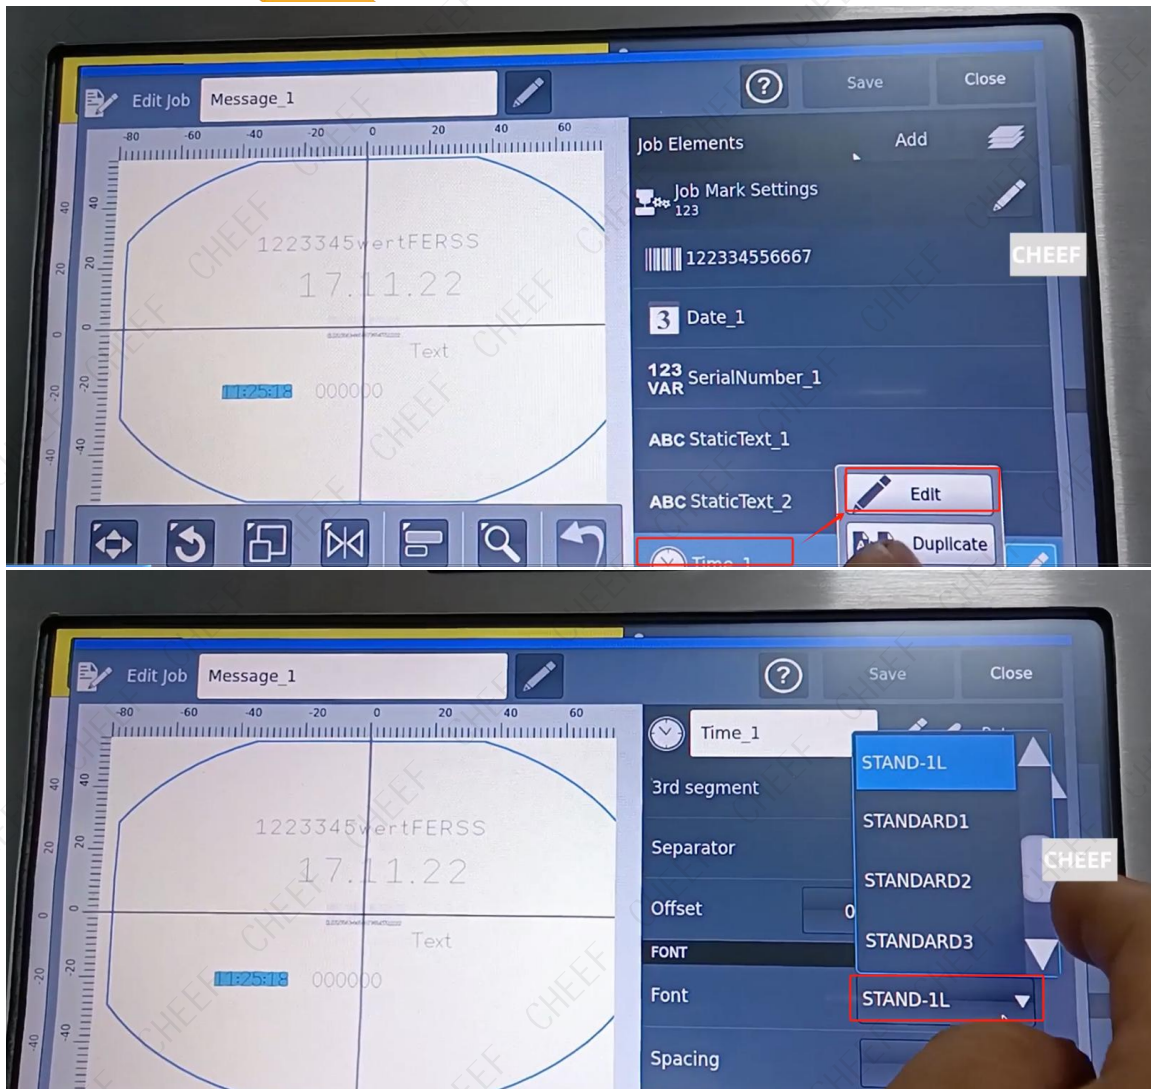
Edit Job Message_1
?
Save
Close
-80 -60 -40 -20 0 20 40 60
40 20 0 20 40
1223345wertFERSS
17.11.22
Text
11:25:18 000000
Job Elements
Add
Job Mark Settings 123
122334556667
CHEEF
3 Date_1
123 VAR SerialNumber_1
ABC StaticText_1
ABC StaticText_2
Edit
Duplicate
Time_1

Edit Job Message_1
?
Save
Close
-80 -60 -40 -20 0 20 40 60
40 20 0 20 40
1223345wertFERSS
17.11.22
Text
11:25:18 000000
Time_1
3rd segment
Separator
Offset
FONT
Font
Spacing
STAND-1L
STANDARD1
STANDARD2
STANDARD3
CHEEF
STAND-1L